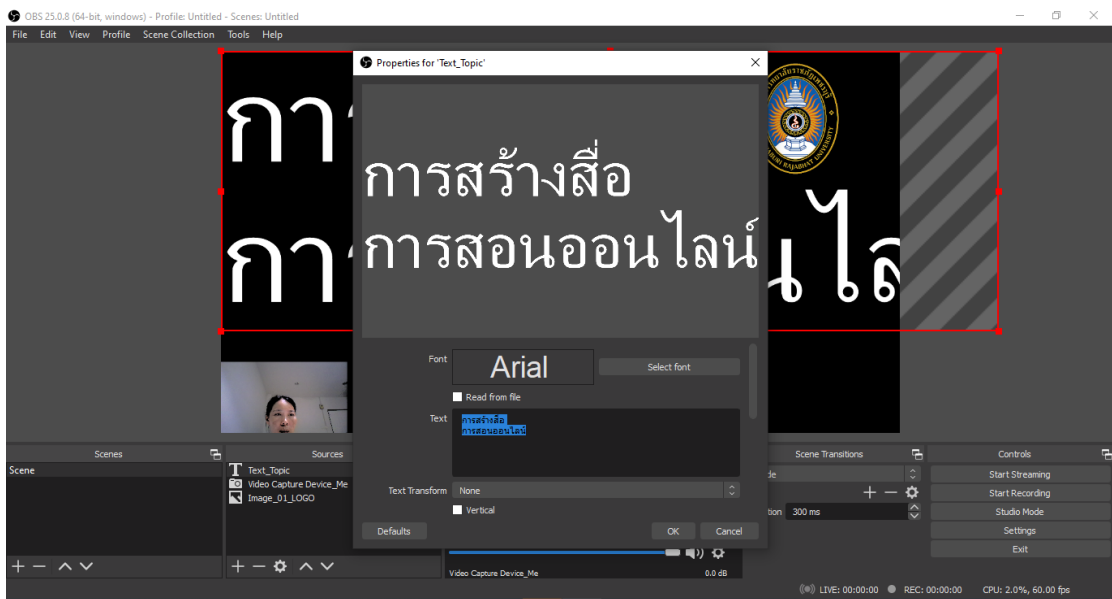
OBS 25.0.8 (64-bit, windows) - Profile: Untitled - Scenes: Untitled

File Edit View Profile Scene Collection Tools Help

กา
กา

นไล

Properties for 'Text_Topic'

การสร้างสื่อ
การสอนออนไลน์

Font Arial Select font

Read from file

Text การสร้างสื่อ
การสอนออนไลน์

Text Transform None

Vertical

Defaults OK Cancel

Scenes
Scene

Sources
Text_Topic
Video Capture Device_Me
Image_01_LOGO

Scene Transitions
de
tion 300 ms

Controls
Start Streaming
Start Recording
Studio Mode
Settings
Exit

Video Capture Device_Me 0.0 dB

LIVE: 00:00:00 REC: 00:00:00 CPU: 2.0%, 60.00 fps